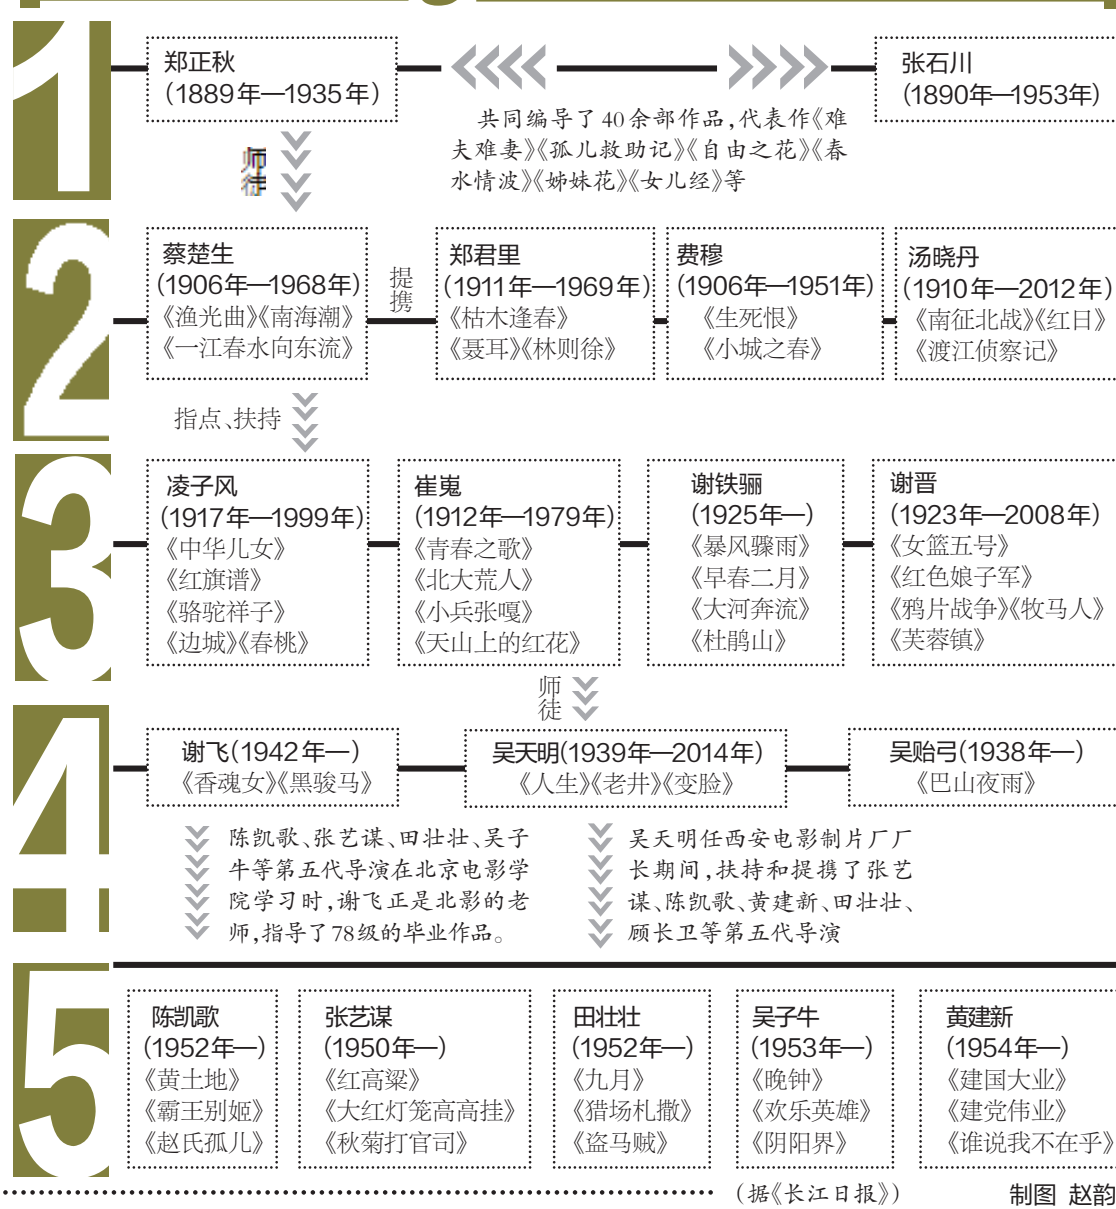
1

郑正秋
(1889年—1935年)

张石川
(1890年—1953年)

共同编导了40余部作品,代表作《难夫难妻》《孤儿救助记》《自由之花》《春水情波》《姊妹花》《女儿经》等

师徒

2

蔡楚生
(1906年—1968年)
《渔光曲》《南海潮》
《一江春水向东流》

提携

郑君里
(1911年—1969年)
《枯木逢春》
《聂耳》《林则徐》

费穆
(1906年—1951年)
《生死恨》
《小城之春》

汤晓丹
(1910年—2012年)
《南征北战》《红日》
《渡江侦察记》

指点、扶持

3

凌子风
(1917年—1999年)
《中华儿女》
《红旗谱》
《骆驼祥子》
《边城》《春桃》

崔嵬
(1912年—1979年)
《青春之歌》
《北大荒人》
《小兵张嘎》
《天山上的红花》

谢铁骊
(1925年—)
《暴风骤雨》
《早春二月》
《大河奔流》
《杜鹃山》

谢晋
(1923年—2008年)
《女篮五号》
《红色娘子军》
《鸦片战争》《牧马人》
《芙蓉镇》

师徒

4

谢飞(1942年—)
《香魂女》《黑骏马》

吴天明(1939年—2014年)
《人生》《老井》《变脸》

吴贻弓(1938年—)
《巴山夜雨》

陈凯歌、张艺谋、田壮壮、吴子牛等第五代导演在北京电影学院学习时,谢飞正是北影的老师,指导了78级的毕业作品。

吴天明任西安电影制片厂厂长期间,扶持和提携了张艺谋、陈凯歌、黄建新、田壮壮、顾长卫等第五代导演

5

陈凯歌
(1952年—)
《黄土地》
《霸王别姬》
《赵氏孤儿》

张艺谋
(1950年—)
《红高粱》
《大红灯笼高高挂》
《秋菊打官司》

田壮壮
(1952年—)
《九月》
《猎场札撒》
《盗马贼》

吴子牛
(1953年—)
《晚钟》
《欢乐英雄》
《阴阳界》

黄建新
(1954年—)
《建国大业》
《建党伟业》
《谁说我不在乎》

(据《长江日报》)

制图 赵韵